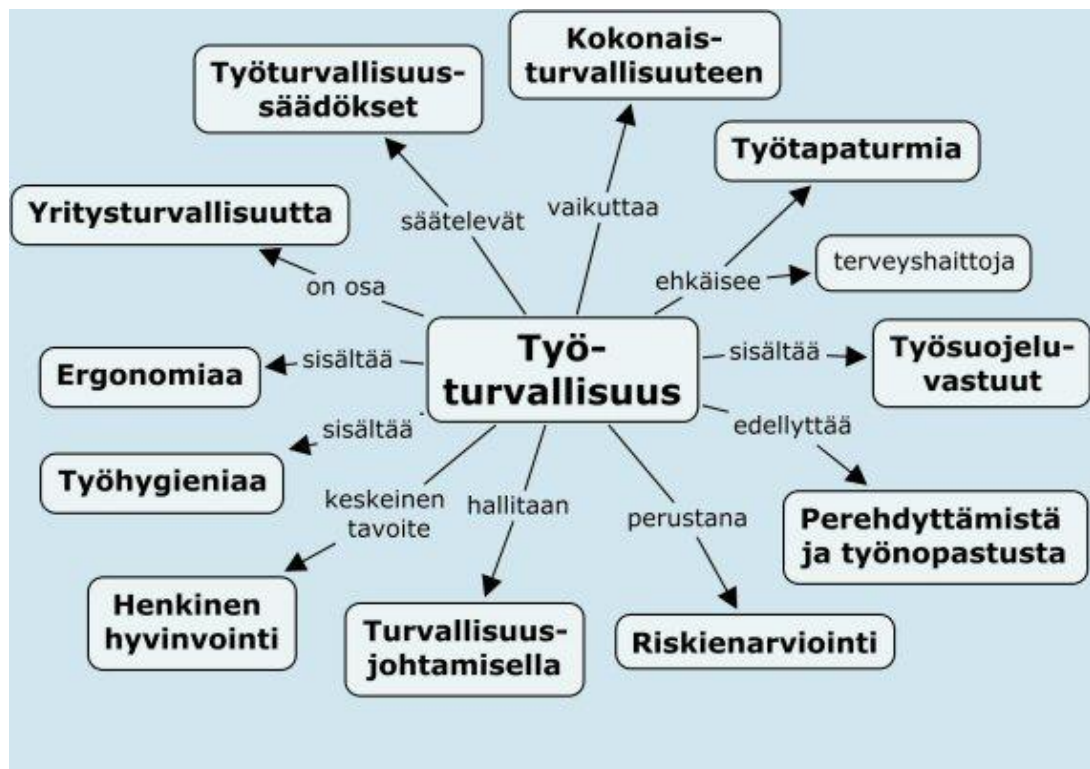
Työturvallisuus-säädökset

Kokonais-turvallisuuteen

Työtapaturmia

Yritysturvallisuutta

säätelevät

vaikuttaa

ehkäisee

terveyshaittoja

on osa

Työ-turvallisuus

sisältää

Työsuojelu-vastuut

Ergonomiaa

sisältää

sisältää

edellyttää

Työhygieniaa

keskeinen tavoite

hallitaan

perustana

Perehdyttämistä ja työnopastusta

Henkinen hyvinvointi

Turvallisuus-johtamisella

Riskienarviointi